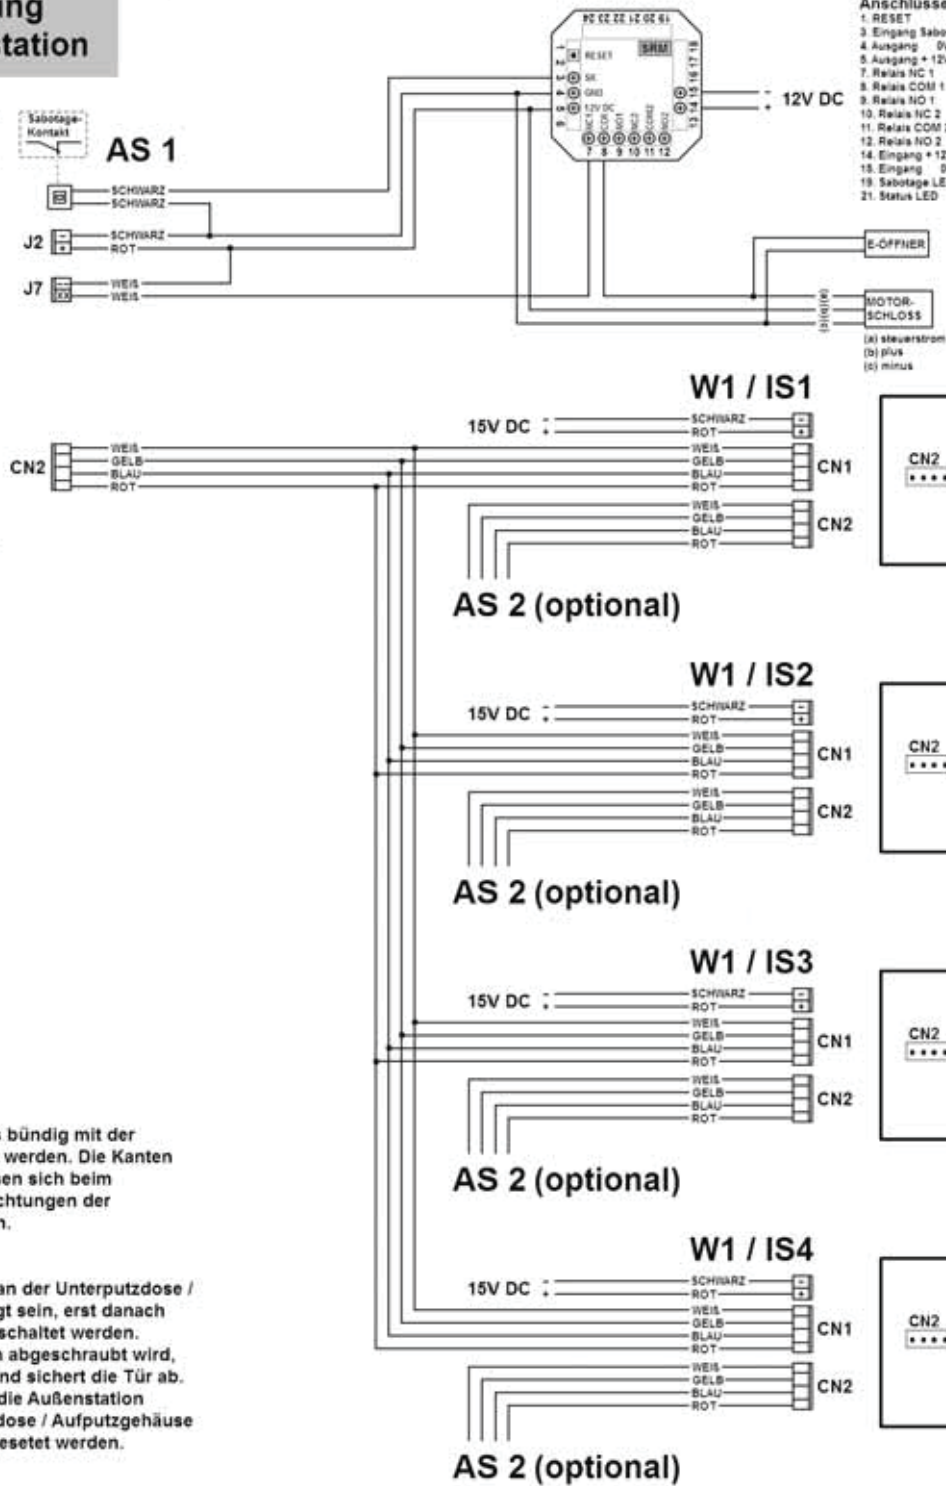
ing
tation

Sabotage-Kontakt

AS 1

SCHWARZ
SCHWARZ

J2
SCHWARZ
ROT

J7
WEIS
WEIS

19 20 21 22 23 24
RESET
SRM
SK
GND
12V DC
12V DC

7 8 9 10 11 12

12V DC

Anschlüsse
1. RESET
3. Eingang Sabo
4. Ausgang 0V
5. Ausgang + 12V
7. Relais NC 1
8. Relais COM 1
9. Relais NO 1
10. Relais NC 2
11. Relais COM 2
12. Relais NO 2
14. Eingang + 12
15. Eingang 0
19. Sabotage LE
21. Status LED

E-ÖFFNER

MOTOR-SCHLOSS
(a) steuerstrom
(b) plus
(c) minus

W1 / IS1
15V DC
SCHWARZ
ROT
CN2
WEIS
GELB
BLAU
ROT
CN1
CN2
AS 2 (optional)

W1 / IS2
15V DC
CN1
CN2
AS 2 (optional)

W1 / IS3
15V DC
CN1
CN2
AS 2 (optional)

W1 / IS4
15V DC
CN1
CN2
AS 2 (optional)

bündig mit der
werden. Die Kanten
en sich beim
chtungen der
n.

an der Unterputzdose /
gt sein, erst danach
schaltet werden.
n abgeschraubt wird,
nd sichert die Tür ab.
die Außenstation
dose / Aufputzgehäuse
esetet werden.